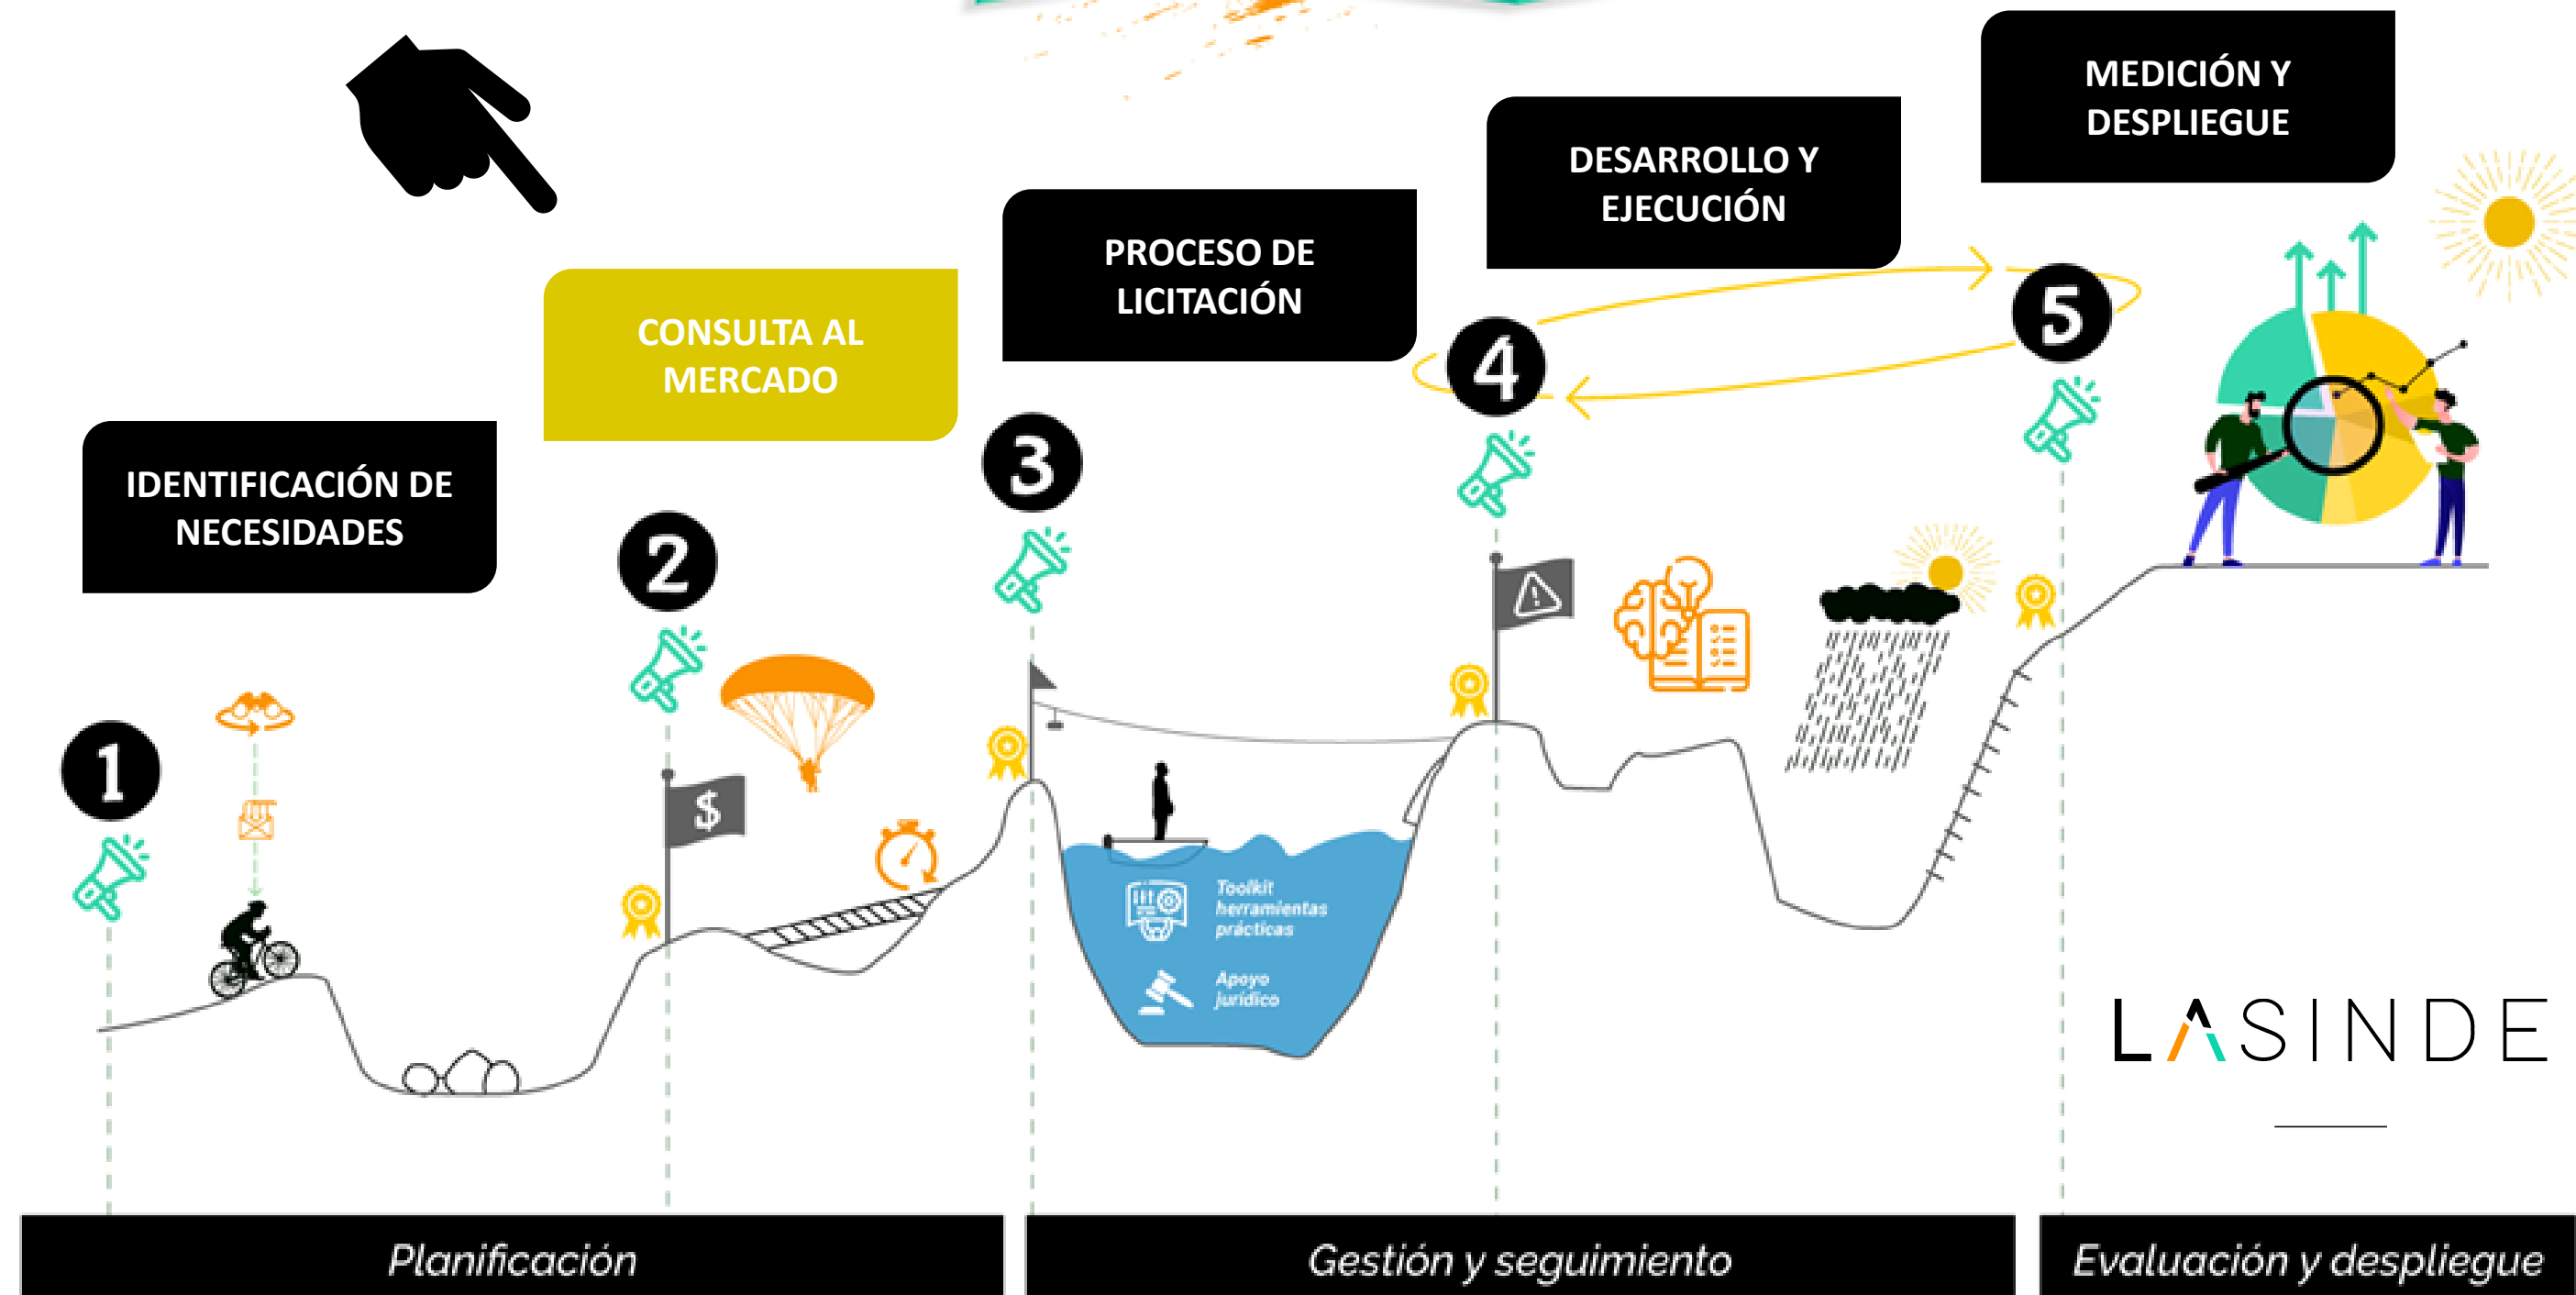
MEDICIÓN Y DESPLIEGUE

DESARROLLO Y EJECUCIÓN

PROCESO DE LICITACIÓN

CONSULTA AL MERCADO

IDENTIFICACIÓN DE NECESIDADES

1

2

$

3

Toolkit herramientas prácticas

Apoyo jurídico

4

5

LASINDE

Planificación

Gestión y seguimiento

Evaluación y despliegue